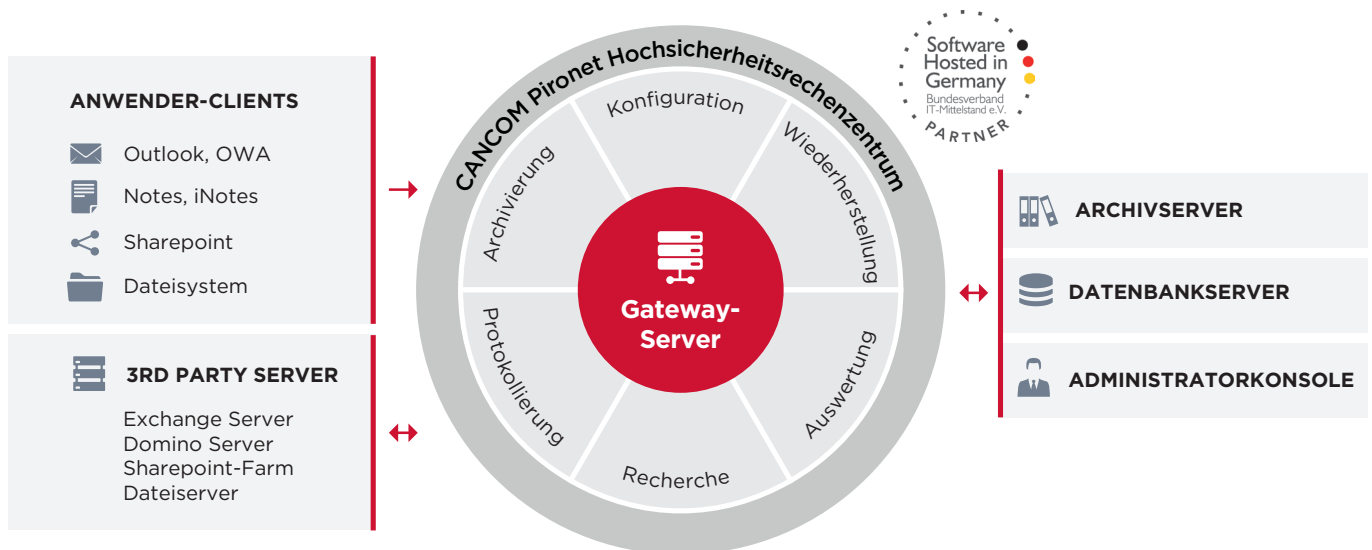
ANWENDER-CLIENTS

Outlook, OWA

Notes, iNotes

Sharepoint

Dateisystem

3RD PARTY SERVER

Exchange Server
Domino Server
Sharepoint-Farm
Dateiserver

CANCOM Pironet Hochsicherheitsrechenzentrum

Konfiguration

Wiederherstellung

Auswertung

Recherche

Protokollierung

Archivierung

Gateway-Server

Software Hosted in Germany
Bundesverband IT-Mittelstand e.V.
PARTNER

ARCHIVSERVER

DATENBANKSERVER

ADMINISTRATORKONSOLE